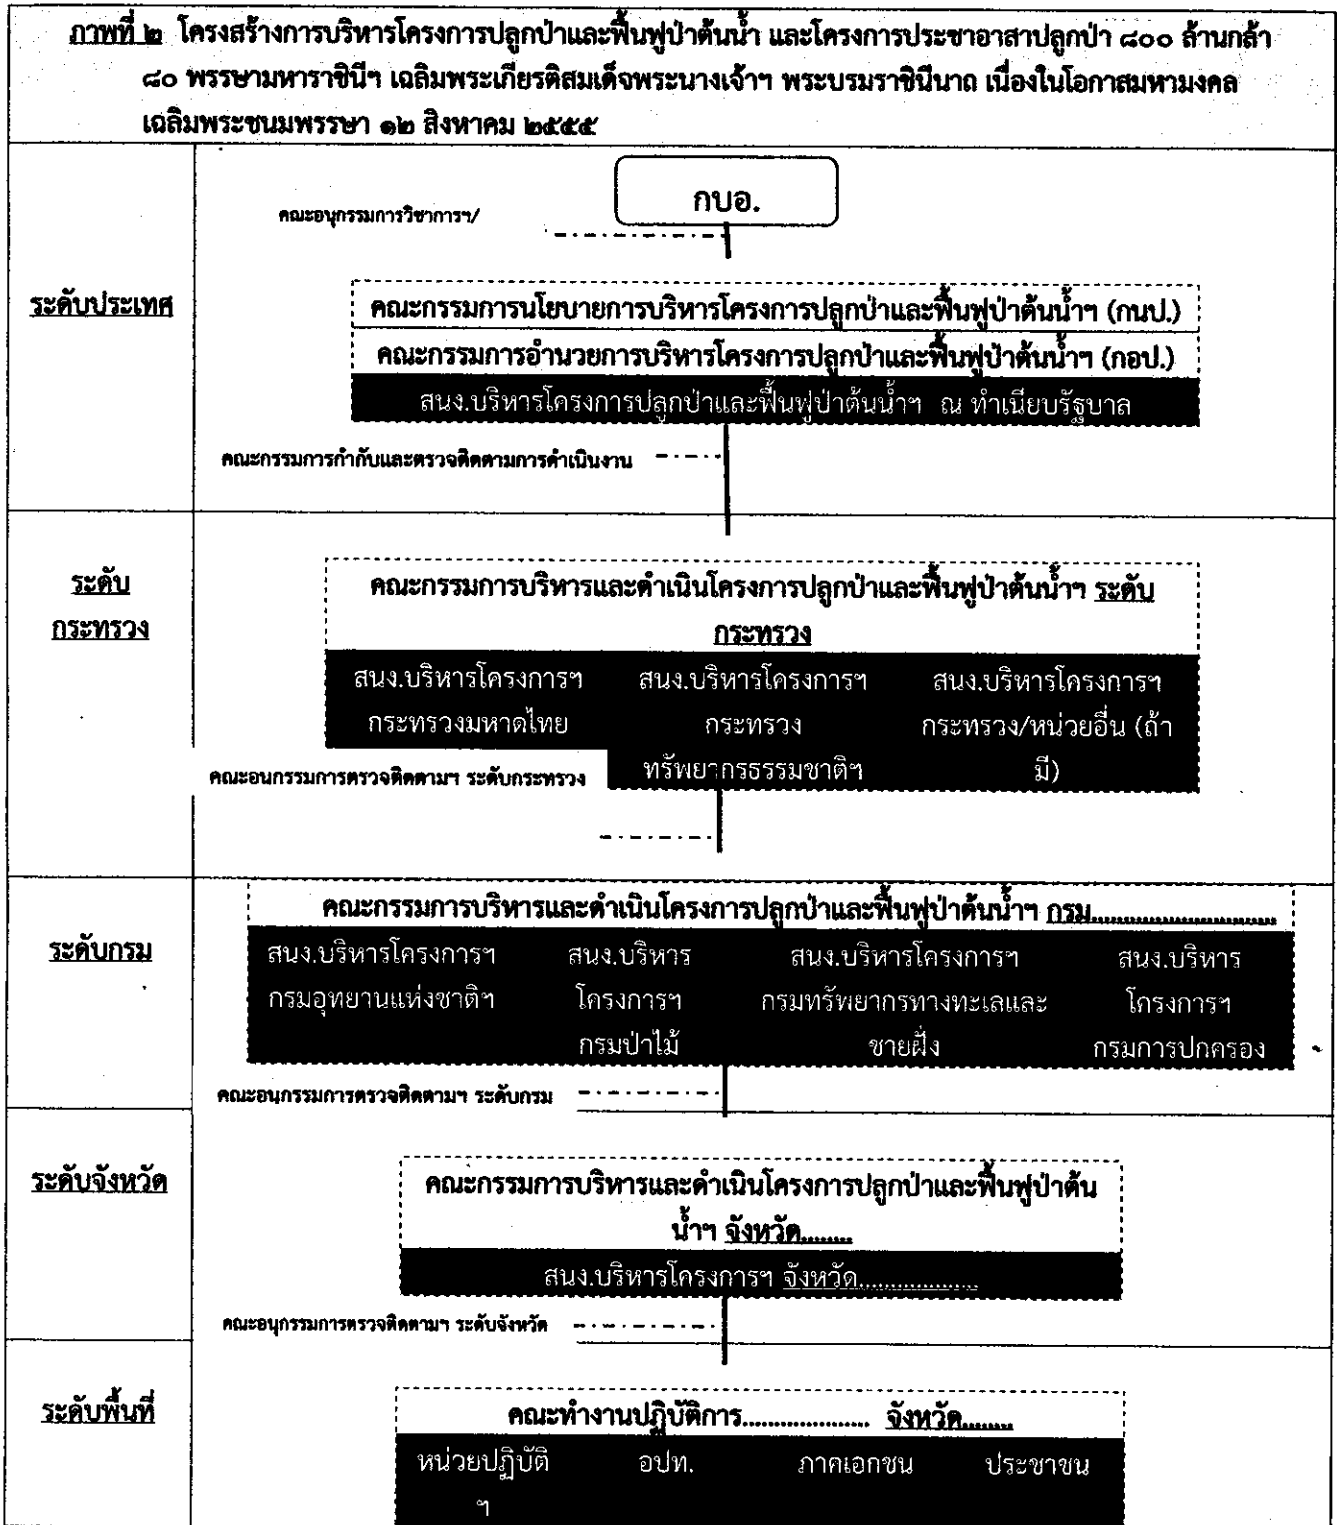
ภาพที่ ๒ โครงสร้างการบริหารโครงการปลูกป่าและฟื้นฟูป่าต้นน้ำ และโครงการประชาอาสาปลูกป่า ๘๐๐ ล้านกล้า ๘๐ พรรษามหาราชินีฯ เฉลิมพระเกียรติสมเด็จพระนางเจ้าฯ พระบรมราชินีนาถ เนื่องในโอกาสมหามงคลเฉลิมพระชนมพรรษา ๑๒ สิงหาคม ๒๕๕๕

กบอ.

คณะอนุกรรมการวิชาการฯ/

ระดับประเทศ

คณะกรรมการนโยบายการบริหารโครงการปลูกป่าและฟื้นฟูป่าต้นน้ำฯ (กนป.)

คณะกรรมการอำนวยการบริหารโครงการปลูกป่าและฟื้นฟูป่าต้นน้ำฯ (กอป.)

สนง.บริหารโครงการปลูกป่าและฟื้นฟูป่าต้นน้ำฯ ณ ทำเนียบรัฐบาล

คณะกรรมการกำกับและตรวจติดตามการดำเนินงาน

ระดับกระทรวง

คณะกรรมการบริหารและดำเนินโครงการปลูกป่าและฟื้นฟูป่าต้นน้ำฯ ระดับกระทรวง

สนง.บริหารโครงการฯ กระทรวงมหาดไทย

สนง.บริหารโครงการฯ กระทรวงทรัพยากรธรรมชาติฯ

สนง.บริหารโครงการฯ กระทรวง/หน่วยอื่น (ถ้ามี)

คณะอนกรรมการตรวจติดตามฯ ระดับกระทรวง

ระดับกรม

คณะกรรมการบริหารและดำเนินโครงการปลูกป่าและฟื้นฟูป่าต้นน้ำฯ กรม.........................

สนง.บริหารโครงการฯ กรมอุทยานแห่งชาติฯ

สนง.บริหารโครงการฯ กรมป่าไม้

สนง.บริหารโครงการฯ กรมทรัพยากรทางทะเลและชายฝั่ง

สนง.บริหารโครงการฯ กรมการปกครอง

คณะอนกรรมการตรวจติดตามฯ ระดับกรม

ระดับจังหวัด

คณะกรรมการบริหารและดำเนินโครงการปลูกป่าและฟื้นฟูป่าต้นน้ำฯ จังหวัด.......

สนง.บริหารโครงการฯ จังหวัด.................

คณะอนุกรรมการตรวจติดตามฯ ระดับจังหวัด

ระดับพื้นที่

คณะทำงานปฏิบัติการ.................. จังหวัด.......

หน่วยปฏิบัติฯ

อปท.

ภาคเอกชน

ประชาชน